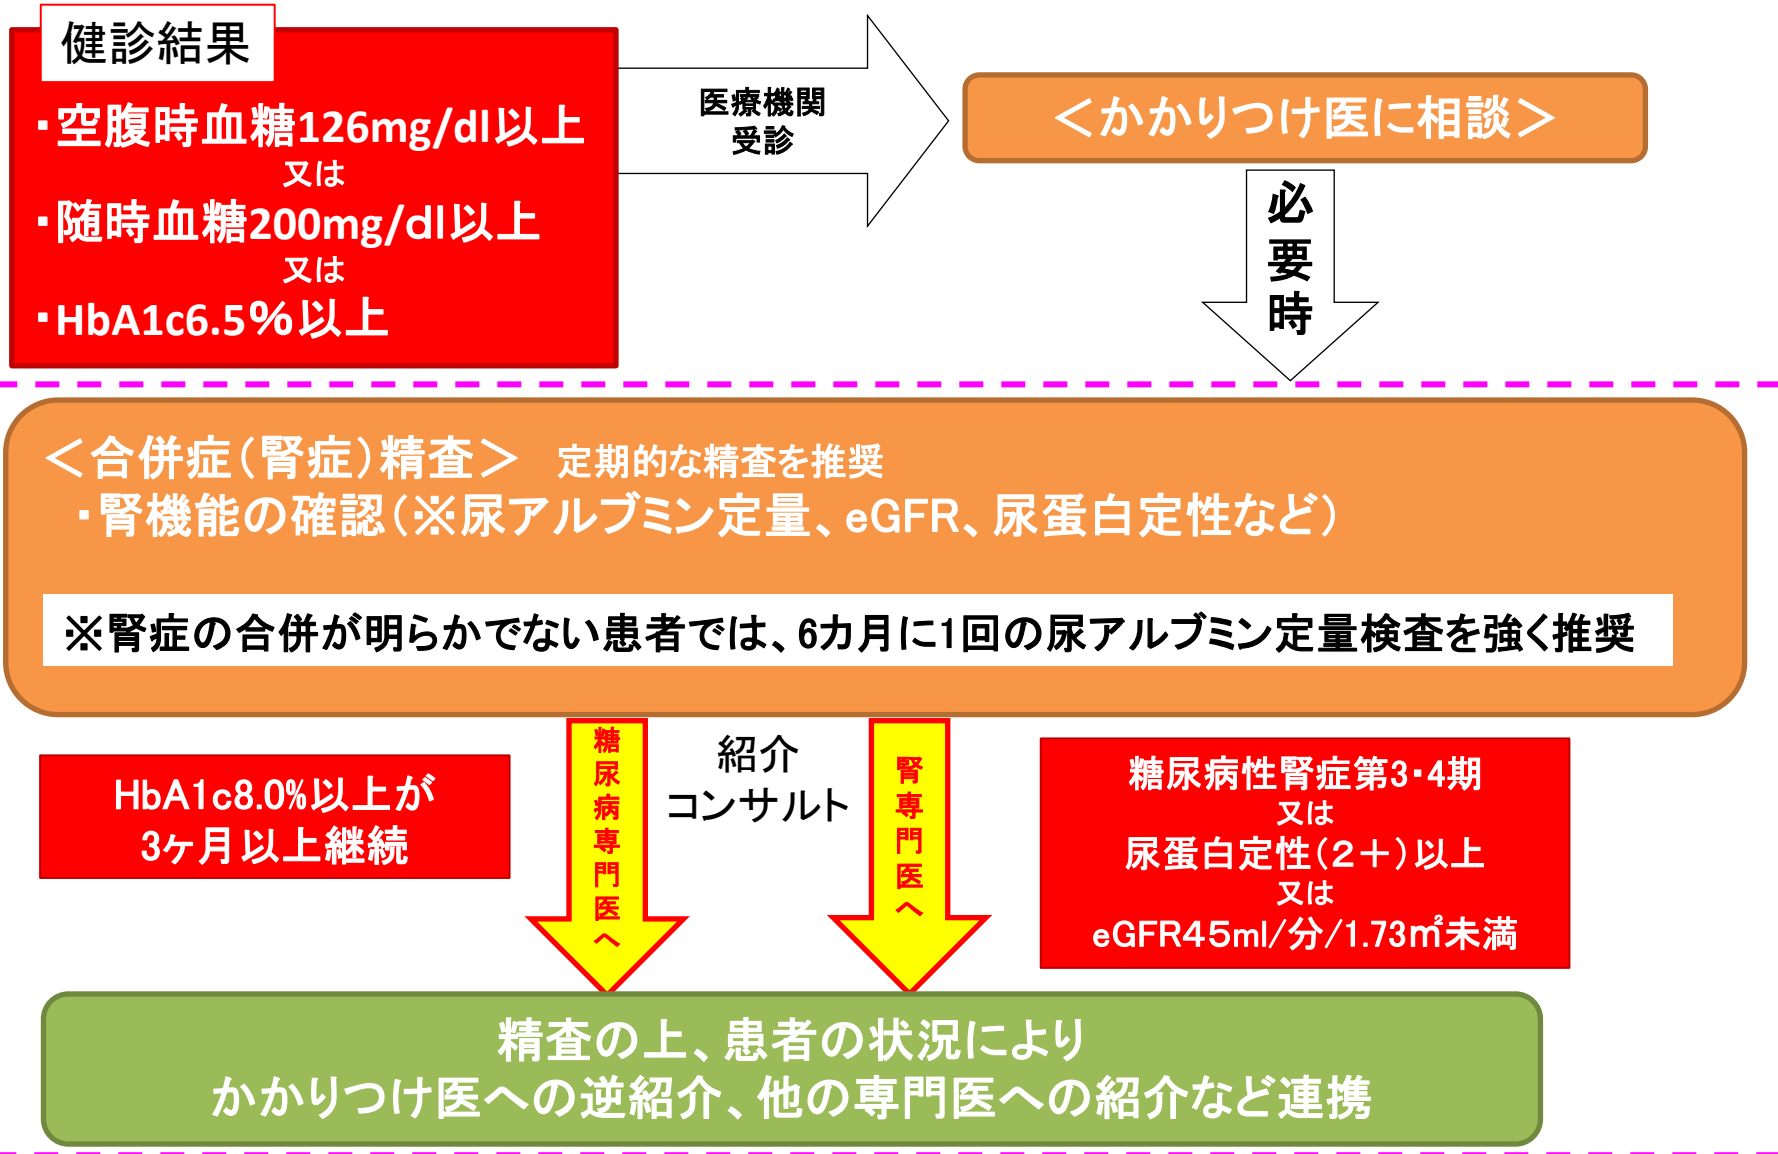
健診結果

・空腹時血糖126mg/dl以上
又は
・随時血糖200mg/dl以上
又は
・HbA1c6.5%以上

医療機関
受診

＜かかりつけ医に相談＞

必要時

＜合併症（腎症）精査＞　定期的な精査を推奨
・腎機能の確認（※尿アルブミン定量、eGFR、尿蛋白定性など）

※腎症の合併が明らかでない患者では、6カ月に1回の尿アルブミン定量検査を強く推奨

HbA1c8.0%以上が
3ヶ月以上継続

糖尿病専門医へ

紹介
コンサルト

腎専門医へ

糖尿病性腎症第3･4期
又は
尿蛋白定性（2＋）以上
又は
eGFR45ml/分/1.73㎡未満

精査の上、患者の状況により
かかりつけ医への逆紹介、他の専門医への紹介など連携